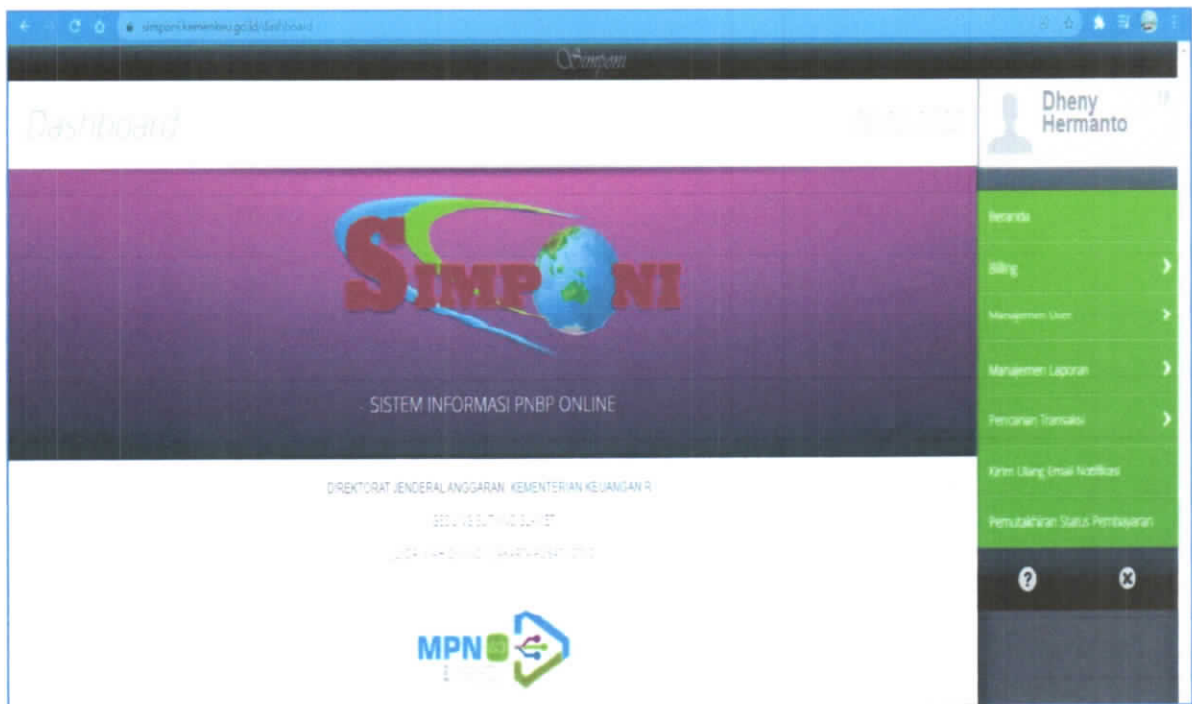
simponi.kemenkeu.go.id/dashboard

Simponi

Dashboard

Dheny Hermanto

Beranda

Billing

Manajemen User

Manajemen Laporan

Pencarian Transaksi

Kirim Ulang Email Notifikasi

Pemutakhiran Status Pembayaran

SIMPONI

SISTEM INFORMASI PNBP ONLINE

DIREKTORAT JENDERAL ANGGARAN KEMENTERIAN KEUANGAN RI

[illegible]

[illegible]

MPN